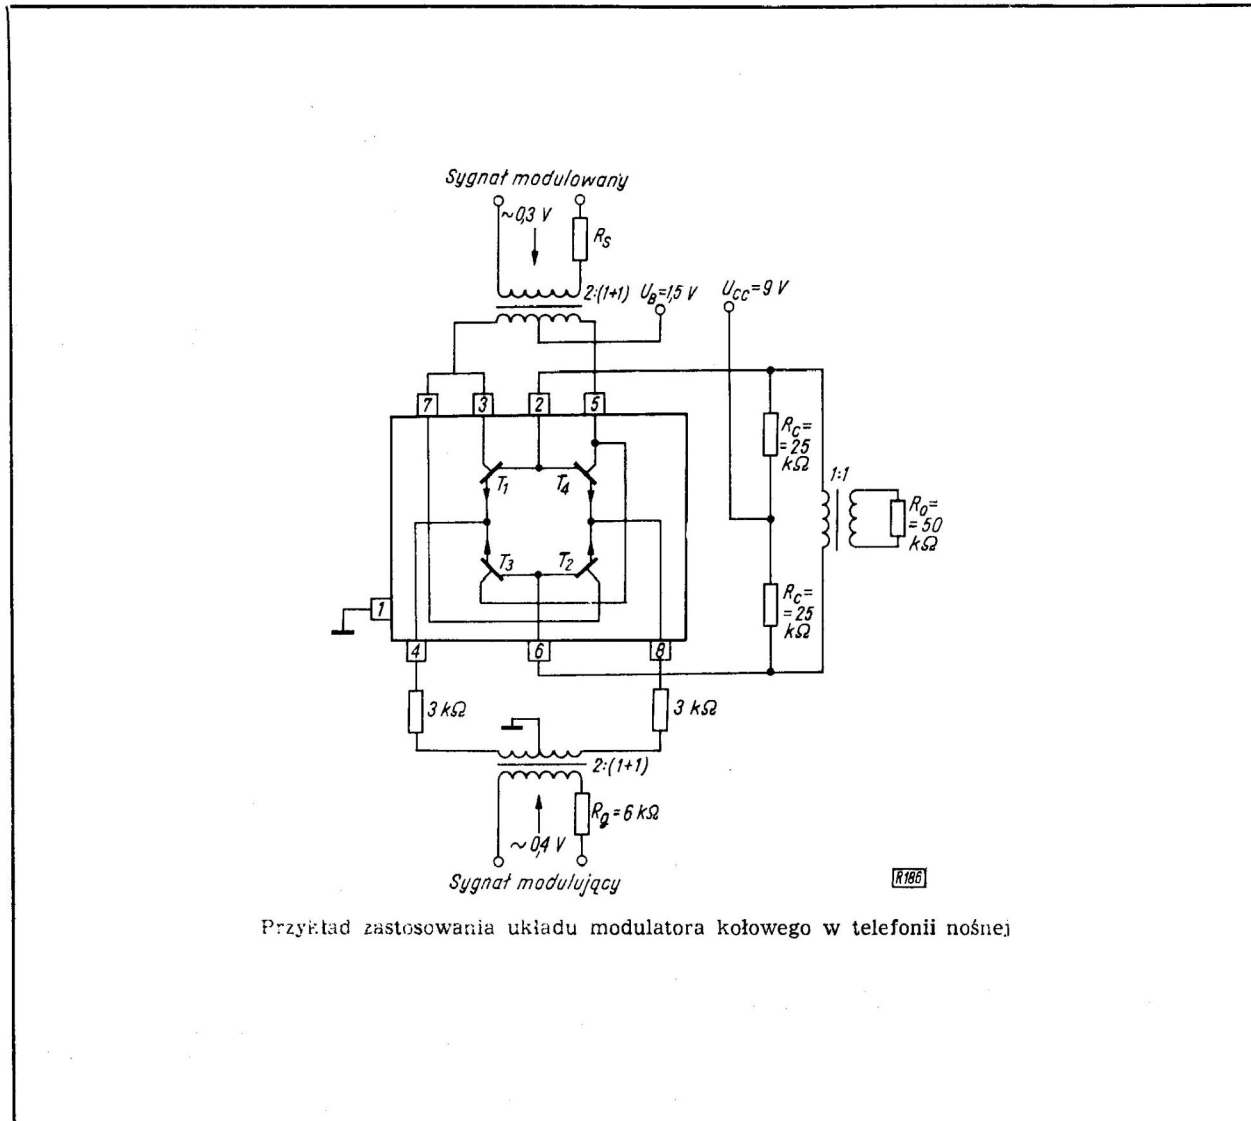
Sygnał modulowany

~0,3 V

$R_S$

2:(1+1)

$U_B$=1,5 V

$U_{CC}$=9 V

7

3

2

5

$T_1$

$T_4$

$T_3$

$T_2$

$R_C$= = 25 kΩ

1:1

$R_0$= = 50 kΩ

$R_C$= = 25 kΩ

1

4

6

8

3 kΩ

3 kΩ

2:(1+1)

$R_g$ = 6 kΩ

~0,4 V

Sygnał modulujący

R186

Przykład zastosowania układu modulatora kołowego w telefonii nośnej